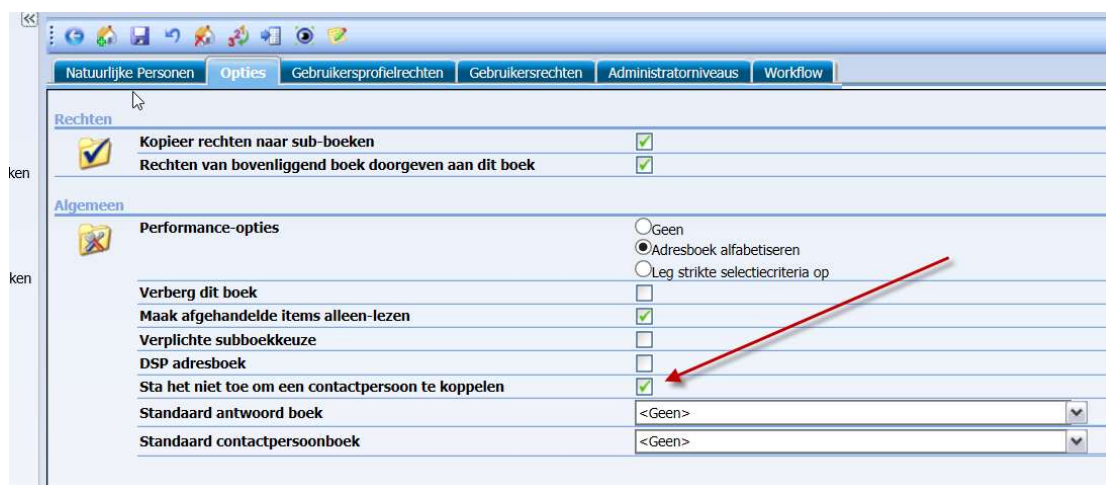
Natuurlijke Personen | Opties | Gebruikersprofielrechten | Gebruikersrechten | Administratorniveaus | Workflow

Rechten

Kopieer rechten naar sub-boeken

Rechten van bovenliggend boek doorgeven aan dit boek

ken

Algemeen

Performance-opties

Geen

Adresboek alfabetiseren

Leg strikte selectiecriteria op

ken

Verberg dit boek

Maak afgehandelde items alleen-lezen

Verplichte subboekkeuze

DSP adresboek

Sta het niet toe om een contactpersoon te koppelen

Standaard antwoord boek

<Geen>

Standaard contactpersoonboek

<Geen>